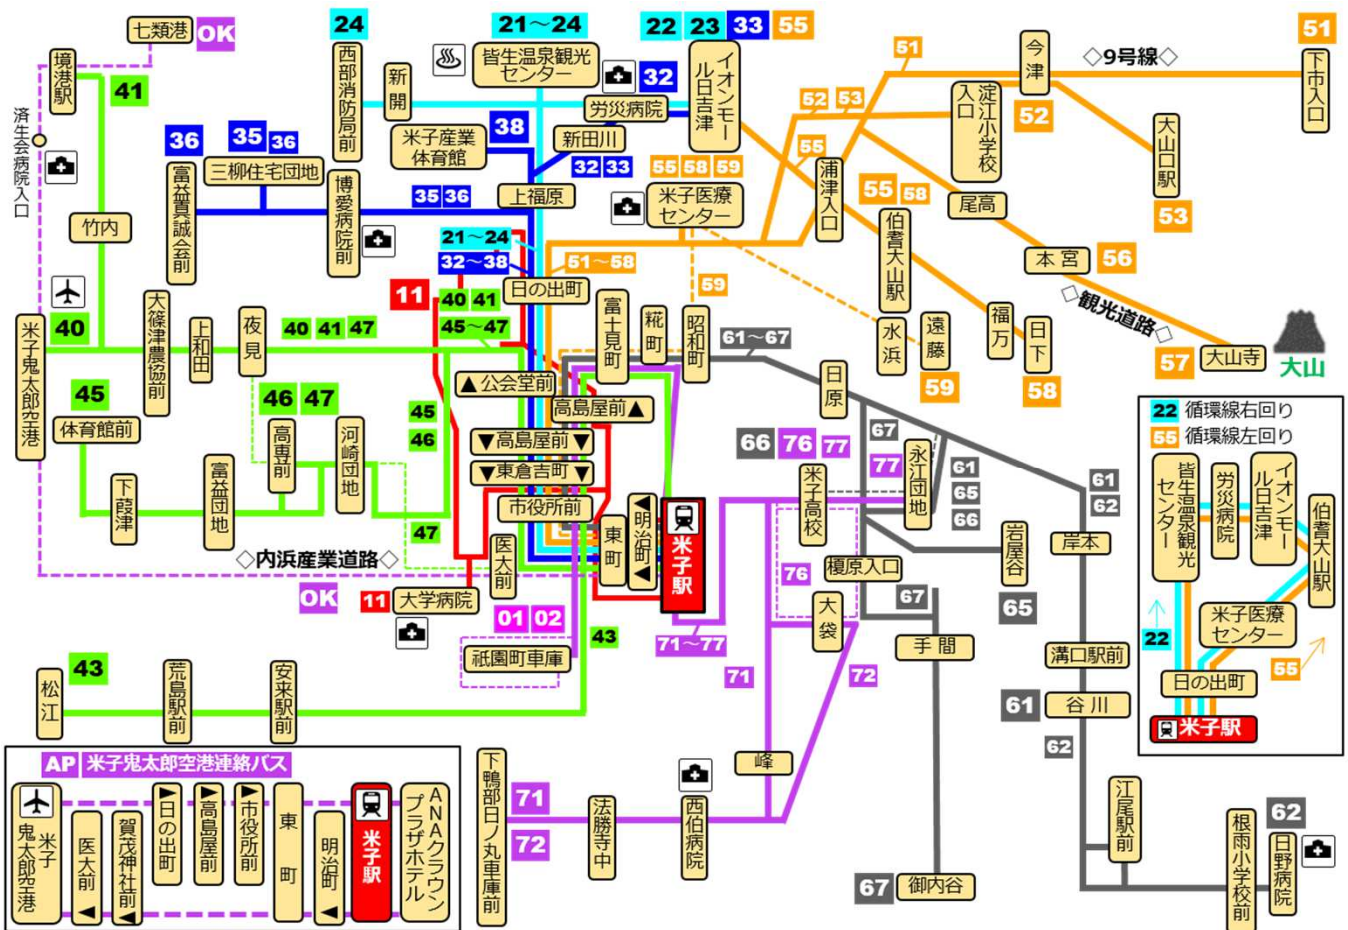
七類港 OK
境港駅
41
済生会病院入口
24
西部消防局前
21～24
皆生温泉観光センター
22 23 33 55
イオンモール日吉津
51
今津
◇9号線◇
51
下市入口
新開
32
労災病院
52 53
淀江小学校入口
52
大山口駅
53
36 35 36
三柳住宅団地
米子産業体育館
38
新田川
32 33
55
55 58 59
浦津入口
55 58
伯耆大山駅
尾高
本宮
56
富益賀誠会前
博愛病院前
35 36
上福原
米子医療センター
竹内
21～24
32～38
51～58
59
◇観光道路◇
40
11
40 41
日の出町
45～47
富士見町
糀町
昭和町
遠藤
水浜
福万
日下
57
大山寺
大山
米子鬼太郎空港
大篠津農協前
上和田
夜見
40 41 47
61～67
59
58
45
▲公会堂前
日原
46 47
体育館前
高専前
河崎団地
45
46
高島屋前▲
▼高島屋前▼
▼東倉吉町▼
66 76 77
67
77
永江団地
61
65
66
22 循環線右回り
55 循環線左回り
下葭津
富益団地
47
市役所前
東町
◀明治町◀
米子駅
米子高校
61
62
岸本
岩屋谷
65
皆生温泉観光センター
労災病院
イオンモール日吉津
伯耆大山駅
◇内浜産業道路◇
医大前
76
榎原入口
OK
11 大学病院
01 02
71～77
大袋
67
手間
米子医療センター
22
55
祇園町車庫
43
71
72
溝口駅前
日の出町
43
松江
荒島駅前
安来駅前
61
谷川
米子駅
62
AP 米子鬼太郎空港連絡バス
峰
米子鬼太郎空港
医大前◀
賀茂神社前◀
▶日の出町
▶高島屋前
▶市役所前
東町
明治町◀
米子駅
ANAクラウンプラザホテル
下鴨部日ノ丸車庫前
71
72
法勝寺中
西伯病院
67
御内谷
江尾駅前
62
根雨小学校前
日野病院